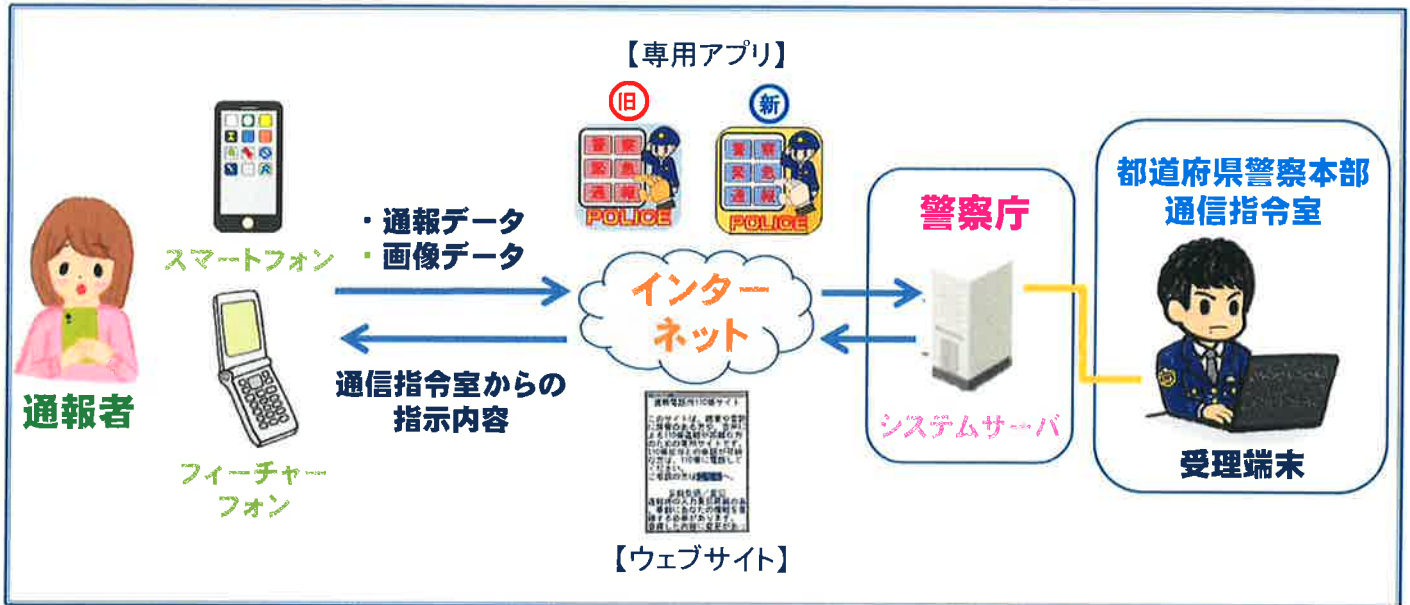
【専用アプリ】

旧

新

警察
緊急
通報
POLICE

警察
緊急
通報
POLICE

・通報データ
・画像データ

スマートフォン

通報者

フィーチャーフォン

インターネット

通信指令室からの指示内容

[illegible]

【ウェブサイト】

警察庁

システムサーバ

都道府県警察本部
通信指令室

受理端末